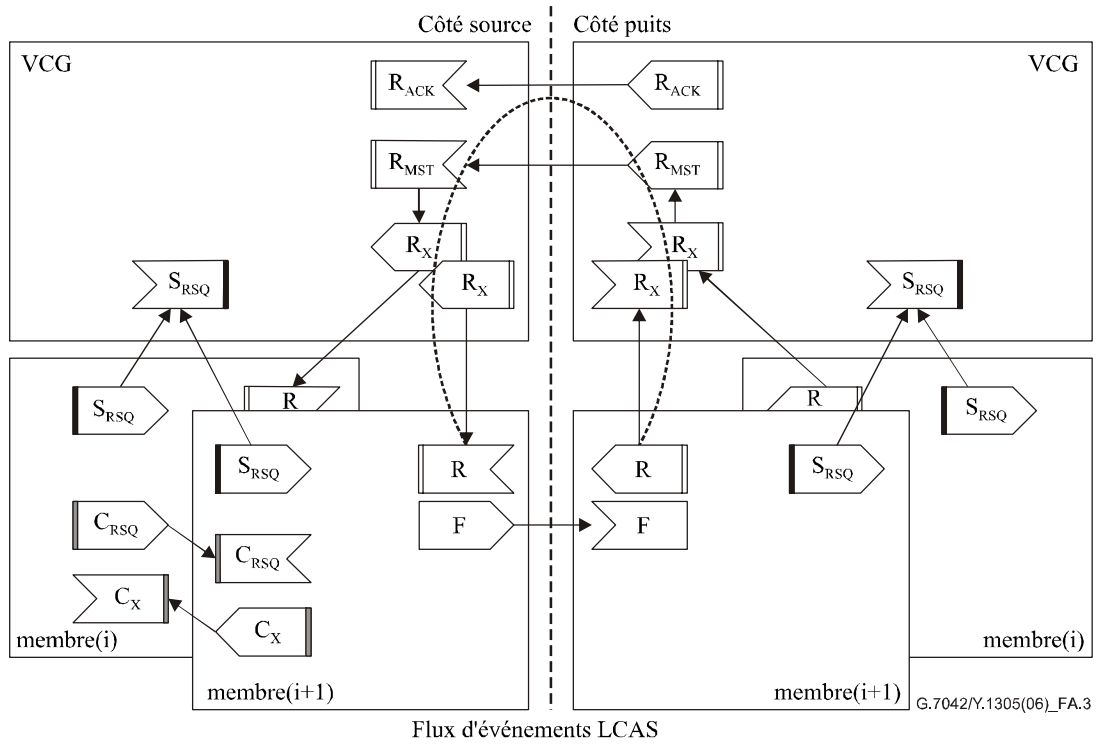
Côté source

Côté puits

VCG

$R_{ACK}$

$R_{MST}$

$R_X$

$R_X$

$S_{RSQ}$

$S_{RSQ}$

R

$S_{RSQ}$

R

F

$C_{RSQ}$

$C_{RSQ}$

$C_X$

$C_X$

membre(i)

membre(i+1)

VCG

$R_{ACK}$

$R_{MST}$

$R_X$

$R_X$

$S_{RSQ}$

R

$S_{RSQ}$

R

$S_{RSQ}$

F

membre(i)

membre(i+1)

G.7042/Y.1305(06)_FA.3

Flux d'événements LCAS